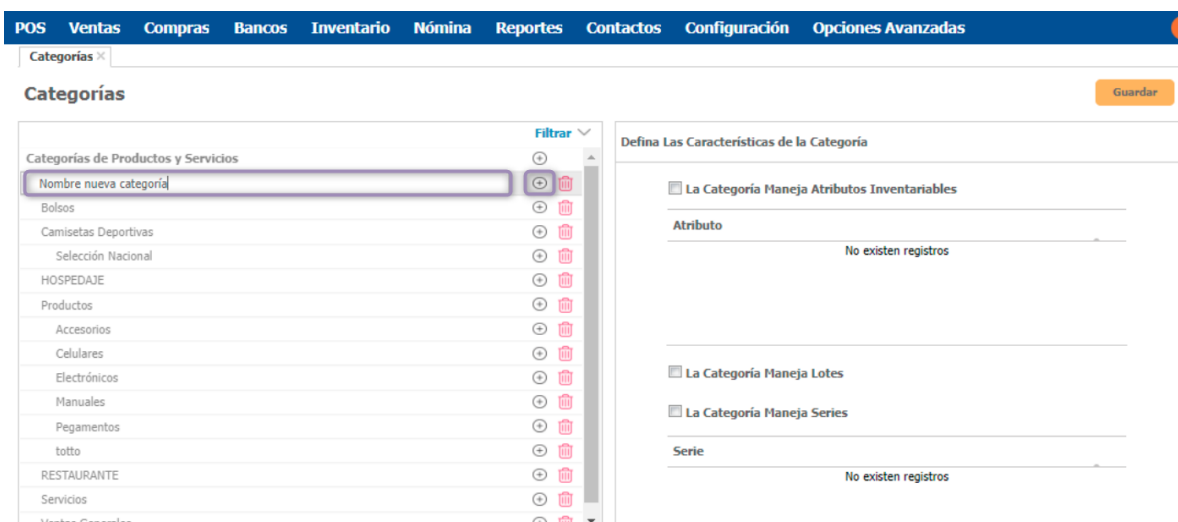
POS Ventas Compras Bancos Inventario Nómina Reportes Contactos Configuración Opciones Avanzadas

Categorías ×

Categorías

Guardar

Filtrar

Categorías de Productos y Servicios

Nombre nueva categoría

Bolsos

Camisetas Deportivas

Selección Nacional

HOSPEDAJE

Productos

Accesorios

Celulares

Electrónicos

Manuales

Pegamentos

totto

RESTAURANTE

Servicios

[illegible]

Defina Las Características de la Categoría

La Categoría Maneja Atributos Inventariables

Atributo

No existen registros

La Categoría Maneja Lotes

La Categoría Maneja Series

Serie

No existen registros